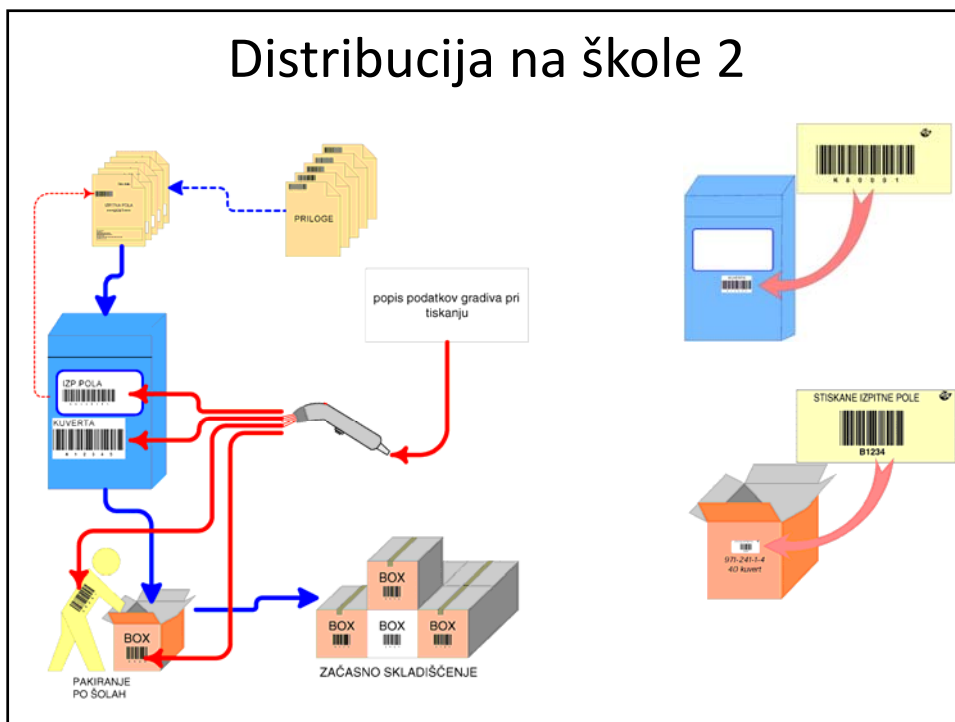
Distribucija na škole 2

PRILOGE

IZPITNA POLA

popis podatkov gradiva pri tiskanju

IZP POLA

KUVERTA

BOX

BOX

BOX

BOX

BOX

PAKIRANJE PO ŠOLAH

ZAČASNO SKLADIŠČENJE

K 0 0 0 0 1

KUVERTA

STISKANE IZPITNE POLE

B1234

97i-241-1-4
40 kuvert